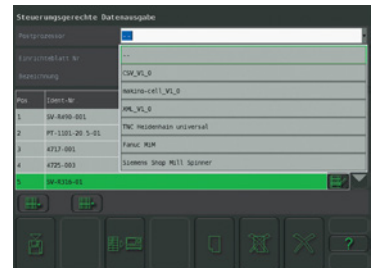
Steuerungsgerechte Datenausgabe

Postprozessor

Einrichtblatt Nr

Bezeichnung

--

CSV_V1_0

makino-cell_V1_0

XML_V1_0

TNC Heidenhain universal

Fanuc MiM

Siemens Shop Mill Spinner

| Pos | Ident-Nr |
|---|---|
| 1 | SV-R490-001 |
| 2 | PT-1101-20.5-01 |
| 3 | 4717-001 |
| 4 | 4725-003 |
| 5 | SV-R216-01 |

?